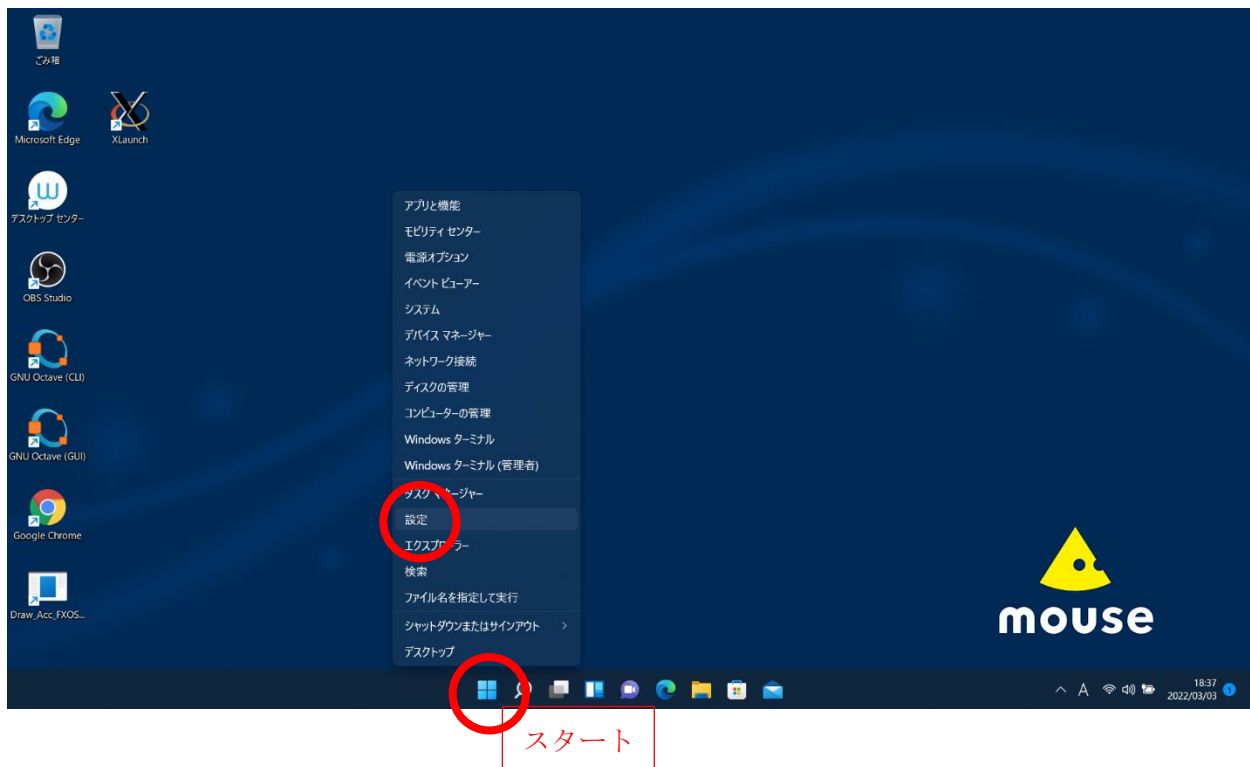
ごみ箱

Microsoft Edge

XLaunch

デスクトップ センター

OBS Studio

GNU Octave (CLI)

GNU Octave (GUI)

Google Chrome

Draw_Acc_FXOS...

アプリと機能
モビリティ センター
電源オプション
イベント ビューアー
システム
デバイス マネージャー
ネットワーク接続
ディスクの管理
コンピューターの管理
Windows ターミナル
Windows ターミナル (管理者)
タスク マネージャー
設定
エクスプローラー
検索
ファイル名を指定して実行
シャットダウンまたはサインアウト >
デスクトップ

mouse

A

18:37
2022/03/03

スタート